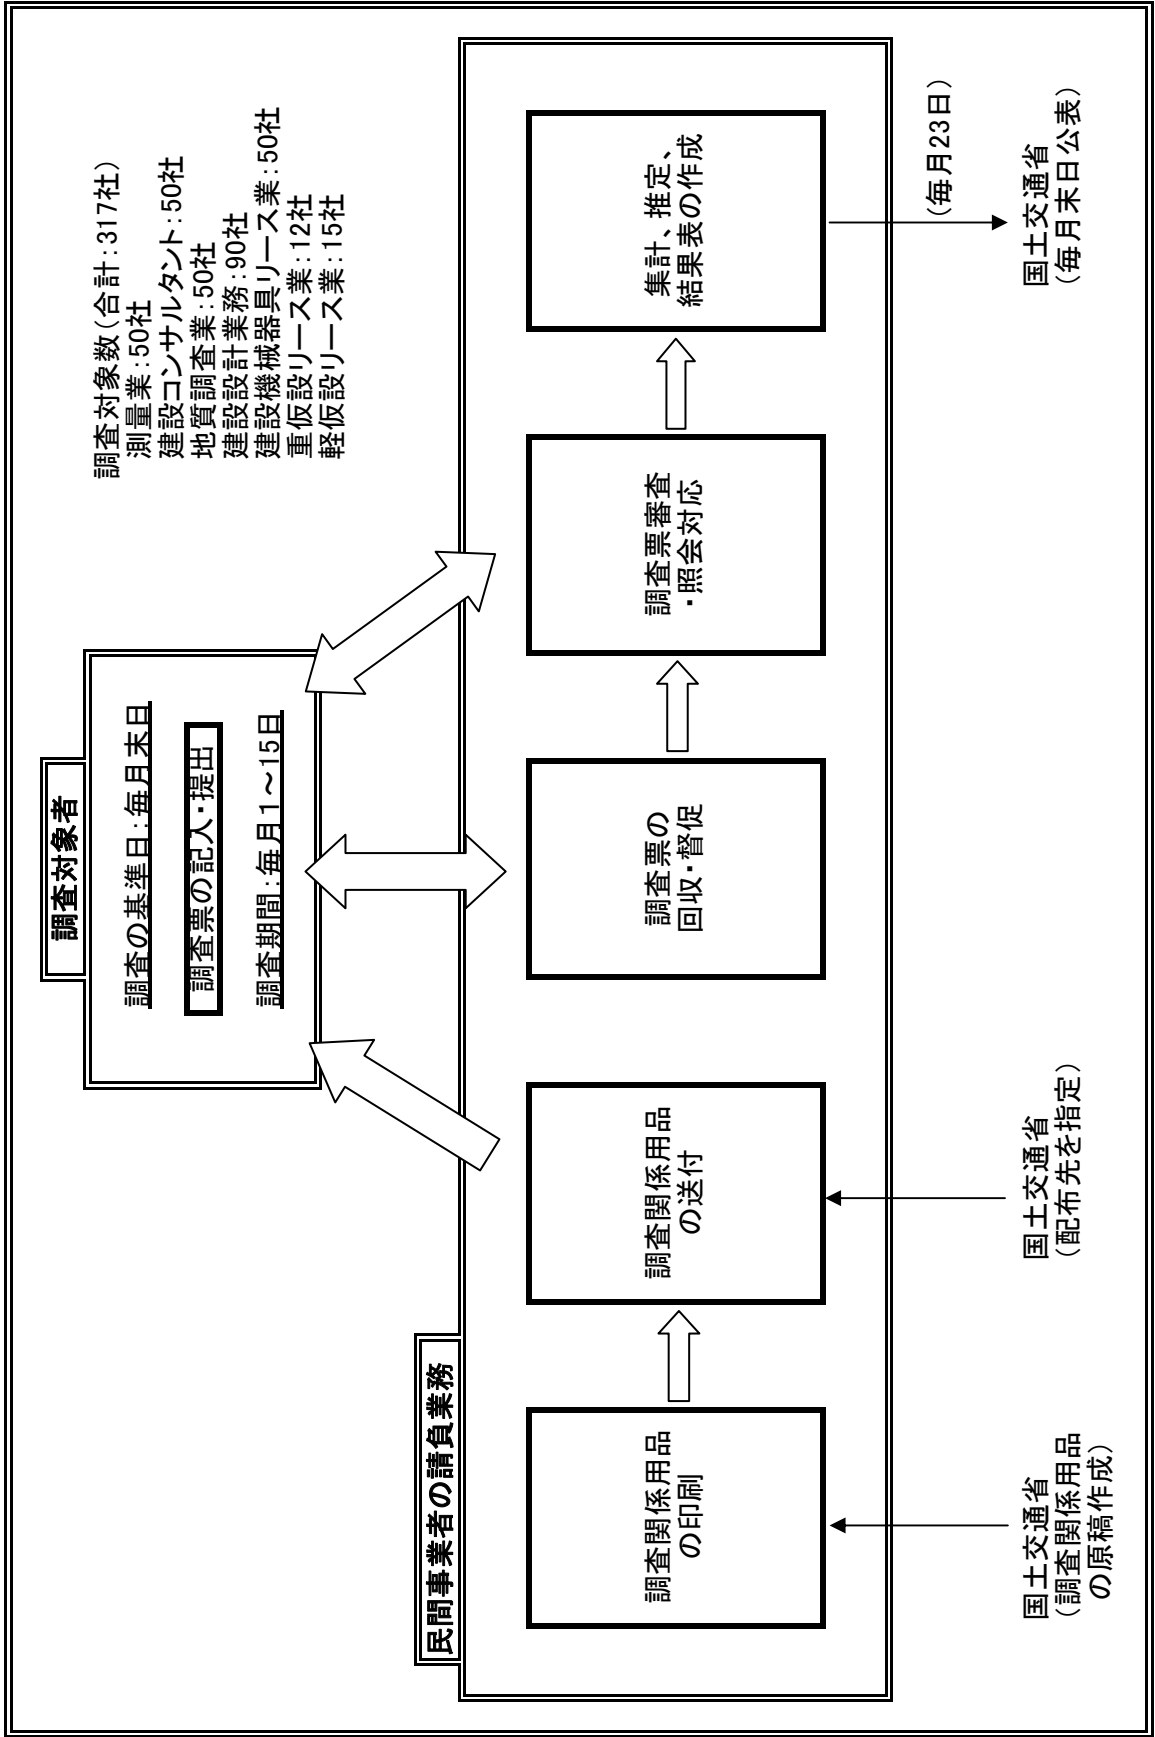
調査対象者

調査の基準日：毎月末日

調査票の記入・提出

調査期間：毎月1～15日

調査対象数（合計：317社）
測量業：50社
建設コンサルタント：50社
地質調査業：50社
建設設計業務：90社
建設機械器具リース業：50社
重仮設リース業：12社
軽仮設リース業：15社

民間事業者の請負業務

調査関係用品の印刷

調査関係用品の送付

調査票の回収・督促

調査票審査・照会対応

集計、推定、結果表の作成

（毎月23日）

国土交通省（毎月末日公表）

国土交通省（調査関係用品の原稿作成）

国土交通省（配布先を指定）